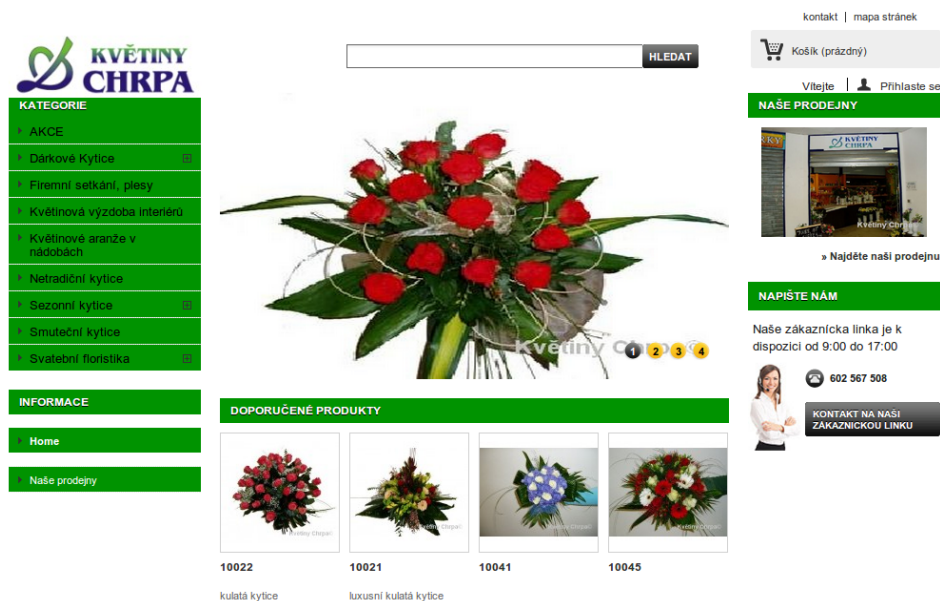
kontakt | mapa stránek

KVĚTINY CHRPA

HLEDAT

Košík (prázdný)

Vítejte | Přihlaste se

KATEGORIE

AKCE

Dárkové Kytice

Firemní setkání, plesy

Květinová výzdoba interiérů

Květinové aranže v nádobách

Netradiční kytice

Sezonní kytice

Smuteční kytice

Svatební floristika

INFORMACE

Home

Naše prodejny

Květiny Chrpa

1 2 3 4

DOPORUČENÉ PRODUKTY

Květiny Chrpa

10022

kulatá kytice

10021

luxusní kulatá kytice

10041

10045

NAŠE PRODEJNY

KVĚTINY CHRPA

Květiny Chrpa

» Najděte naši prodejnu

NAPIŠTE NÁM

Naše zákaznícka linka je k dispozici od 9:00 do 17:00

602 567 508

KONTAKT NA NAŠI ZÁKAZNICKOU LINKU